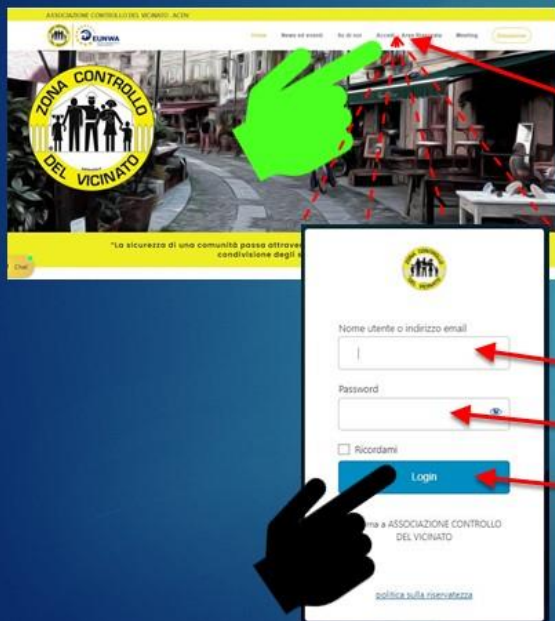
ASSOCIAZIONE CONTROLLO DEL VICINATO - ACDV

EUNWA

Home News ed eventi Su di noi Accedi Area Riservata Meeting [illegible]

ZONA CONTROLLO DEL VICINATO

"La sicurezza di una comunità passa attraver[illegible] condivisione degli s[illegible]

Chat

Nome utente o indirizzo email

Password

Ricordami

Login

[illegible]rna a ASSOCIAZIONE CONTROLLO DEL VICINATO

politica sulla riservatezza